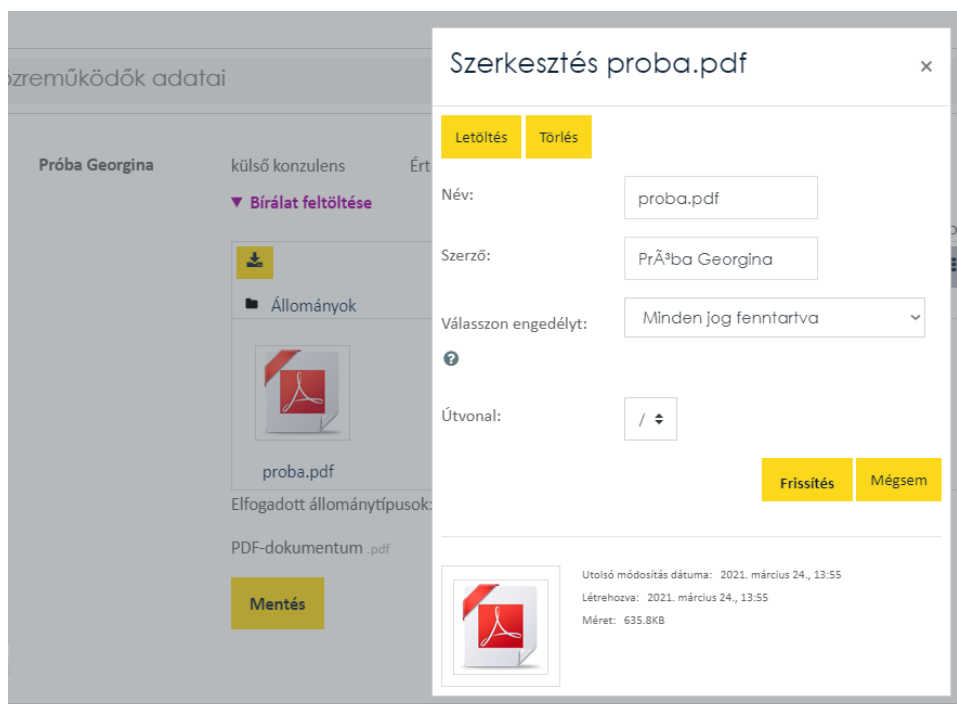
ozreműködők adatai

Próba Georgina

külső konzulens

Ért

▼ Bírálat feltöltése

Állományok

proba.pdf

Elfogadott állománytípusok:

PDF-dokumentum .pdf

Mentés

Szerkesztés proba.pdf

×

Letöltés

Törlés

Név: proba.pdf

Szerző: PrÃ³ba Georgina

Válasszon engedélyt: Minden jog fenntartva

Útvonal: /

Frissítés

Mégsem

Utolsó módosítás dátuma: 2021. március 24., 13:55

Létrehozva: 2021. március 24., 13:55

Méret: 635.8KB